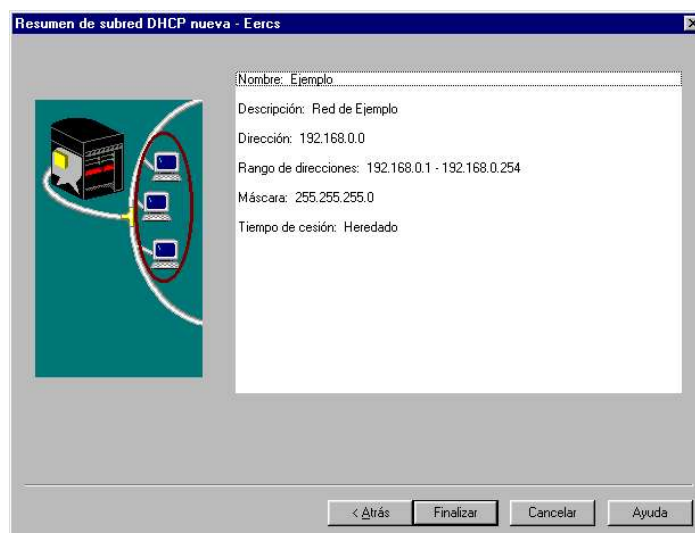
Resumen de subred DHCP nueva - Eercs

Nombre: Ejemplo

Descripción: Red de Ejemplo

Dirección: 192.168.0.0

Rango de direcciones: 192.168.0.1 - 192.168.0.254

Máscara: 255.255.255.0

Tiempo de cesión: Heredado

< Atrás
Finalizar
Cancelar
Ayuda